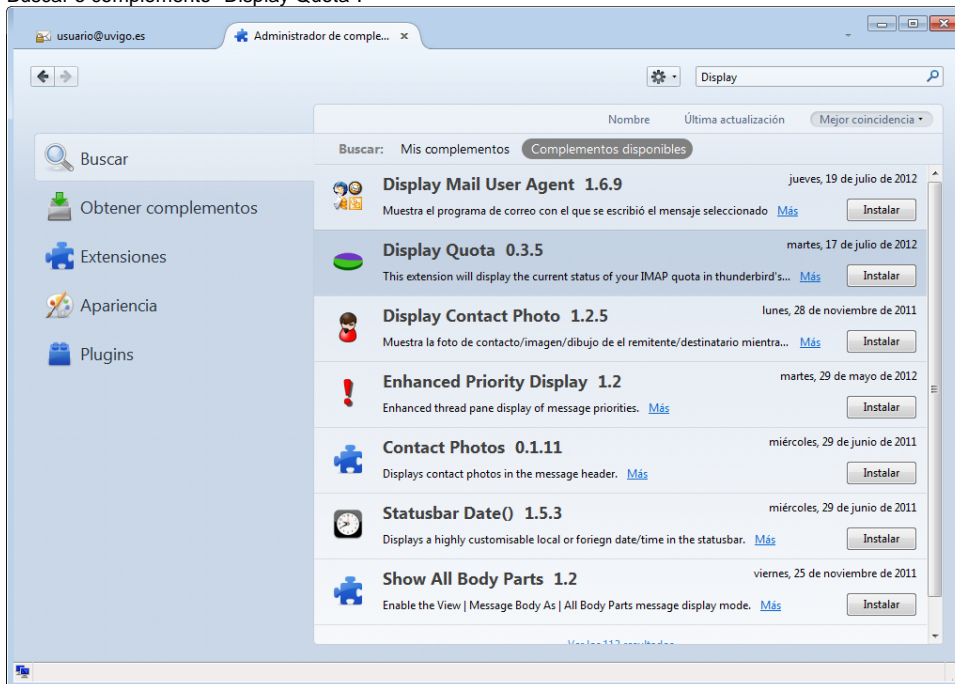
Buscar o complemento "Display Quota".

usuario@uvigo.es

Administrador de comple... ×

Display

Nombre Última actualización Mejor coincidencia

Buscar: Mis complementos Complementos disponibles

Buscar

Obtener complementos

Extensiones

Apariencia

Plugins

Display Mail User Agent 1.6.9
jueves, 19 de julio de 2012
Muestra el programa de correo con el que se escribió el mensaje seleccionado Más
Instalar

Display Quota 0.3.5
martes, 17 de julio de 2012
This extension will display the current status of your IMAP quota in thunderbird's... Más
Instalar

Display Contact Photo 1.2.5
lunes, 28 de noviembre de 2011
Muestra la foto de contacto/imagen/dibujo de el remitente/destinatario mientra... Más
Instalar

Enhanced Priority Display 1.2
martes, 29 de mayo de 2012
Enhanced thread pane display of message priorities. Más
Instalar

Contact Photos 0.1.11
miércoles, 29 de junio de 2011
Displays contact photos in the message header. Más
Instalar

Statusbar Date() 1.5.3
miércoles, 29 de junio de 2011
Displays a highly customisable local or foriegn date/time in the statusbar. Más
Instalar

Show All Body Parts 1.2
viernes, 25 de noviembre de 2011
Enable the View | Message Body As | All Body Parts message display mode. Más
Instalar

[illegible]